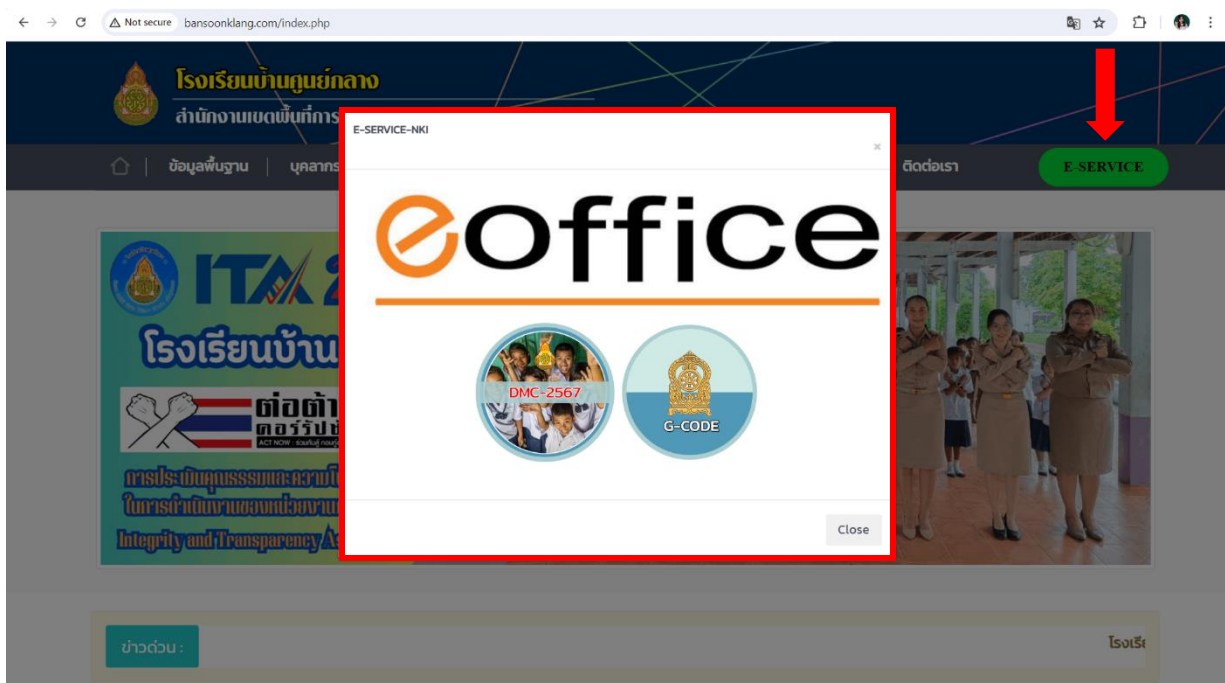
Not secure bansoonklang.com/index.php

โรงเรียนบ้านศูนย์กลาง
สำนักงานเขตพื้นที่การ

ข้อมูลพื้นฐาน | บุคลากร

ติดต่อเรา

E-SERVICE

E-SERVICE-NKI

×

eoffice

DMC-2567

G-CODE

Close

ITA 2

โรงเรียนบ้าน

ต่อต้า
คอร์รัปชั

ACT NOW

การประเมินคุณธรรมและความโ
ในการดำเนินงานของหน่วยงาน
Integrity and Transparency A

ข่าวด่วน :

โรงเรี